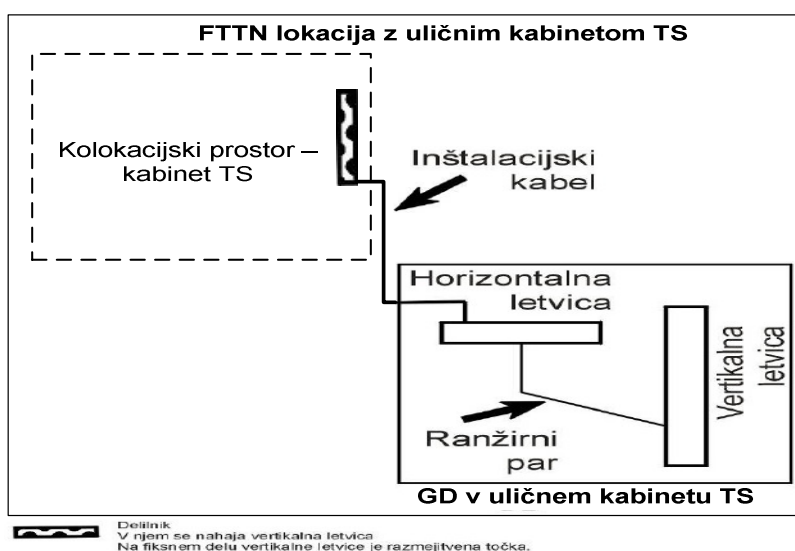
FTTN lokacija z uličnim kabinetom TS

Kolokacijski prostor – kabinet TS

Inštalacijski kabel

Horizontalna letvica

Vertikalna letvica

Ranžirni par

GD v uličnem kabinetu TS

Delilnik
V njem se nahaja vertikalna letvica
Na fiksnem delu vertikalne letvice je razmejitvena točka.